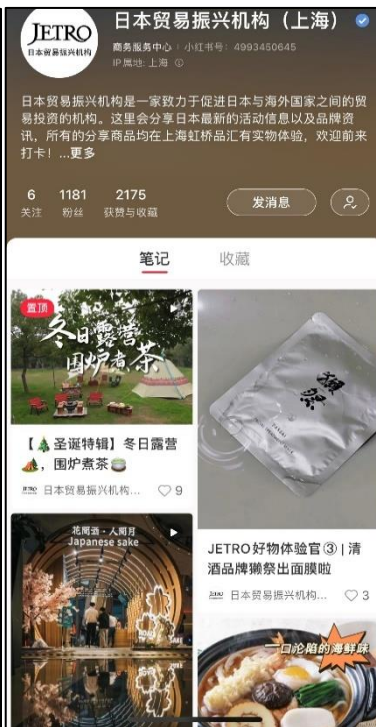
JETRO
日本贸易振兴机构

日本贸易振兴机构（上海）
商务服务中心 | 小红书号：4993450645
IP属地：上海

日本贸易振兴机构是一家致力于促进日本与海外国家之间的贸易投资的机构。这里会分享日本最新的活动信息以及品牌资讯，所有的分享商品均在上海虹桥品汇有实物体验，欢迎前来打卡！...更多

6 关注
1181 粉丝
2175 获赞与收藏
发消息

笔记
收藏

置顶
冬日露营 围炉煮茶
【🎄圣诞特辑】冬日露营🏕️，围炉煮茶🍵
日本贸易振兴机构... ♡ 9

獭祭
JETRO好物体验官③ | 清酒品牌獭祭出面膜啦
日本贸易振兴机构... ♡ 3

花见酒・人期月
Japanese sake

一口沦陷的海鲜味